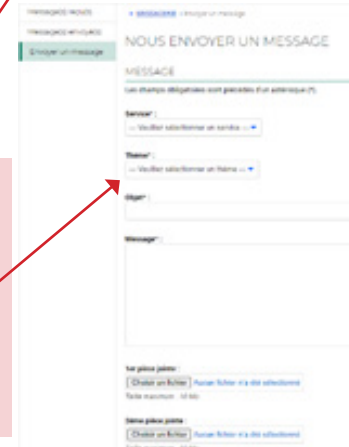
MESSAGES REÇUS
MESSAGES ENVOYÉS
Envoyer un message

« Messagerie › Envoyer un message

NOUS ENVOYER UN MESSAGE

MESSAGE

Les champs obligatoires sont précédés d'un astérisque (*).

Service* :
-- Veuillez sélectionner un service --

Thème* :
-- Veuillez sélectionner un thème --

Objet* :

Message* :

1er pièce jointe :
Choisir un fichier Aucun fichier n'a été sélectionné
Taille maximum : 10 Mo

2ème pièce jointe :
Choisir un fichier Aucun fichier n'a été sélectionné